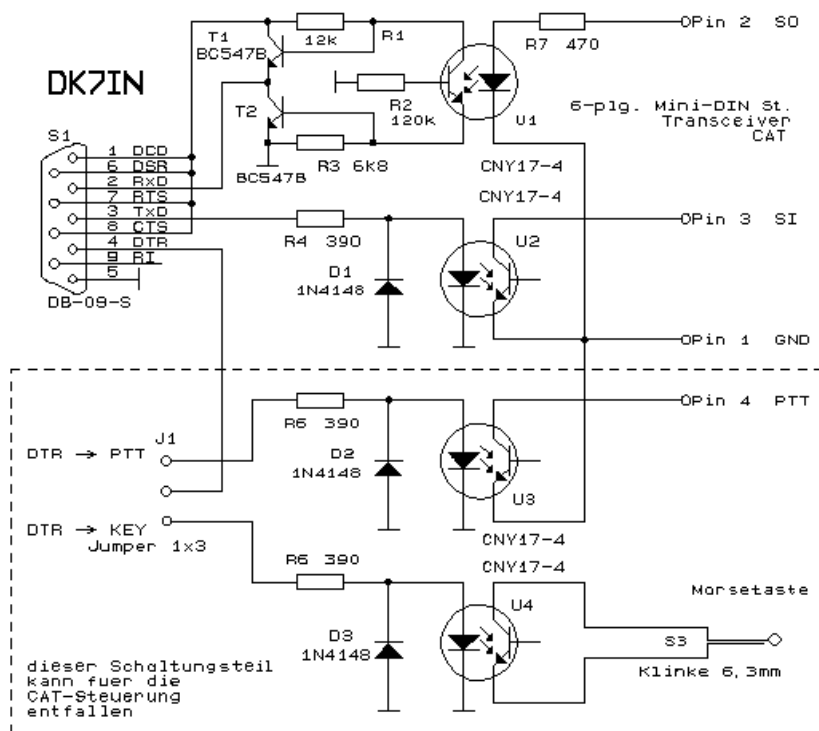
DK7IN

T1
BC547B
12k
R1
R7 470
Pin 2 SO
R2
120k
U1
6-plg. Mini-DIN St.
Transceiver
CAT
T2
S1
1 DCD
6 DSR
2 RxD
7 RTS
3 TxD
8 CTS
4 DTR
9 RI
5
BC547B
R3 6k8
CNY17-4
CNY17-4
R4 390
Pin 3 SI
U2
D1
1N4148
DB-09-S
Pin 1 GND
R6 390
Pin 4 PTT
DTR → PTT
J1
D2
1N4148
U3
DTR → KEY
Jumper 1x3
CNY17-4
R6 390
CNY17-4
Morsetaste
U4
D3
1N4148
S3
dieser Schaltungsteil
kann fuer die
CAT-Steuerung
entfallen
Klinke 6,3mm